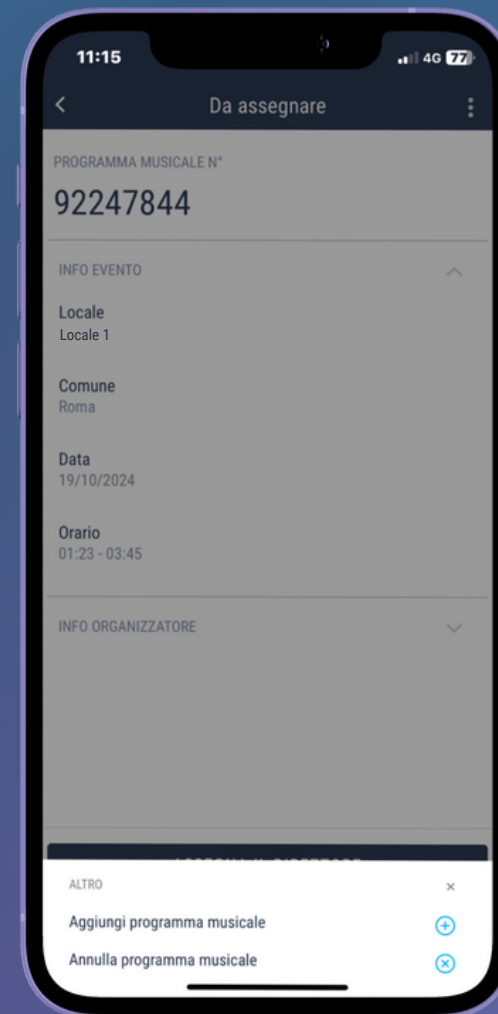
11:15
4G 77

Da assegnare

PROGRAMMA MUSICALE N°
92247844

INFO EVENTO

Locale
Locale 1

Comune
Roma

Data
19/10/2024

Orario
01:23 - 03:45

INFO ORGANIZZATORE

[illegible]

ALTRO
×
Aggiungi programma musicale
Annulla programma musicale